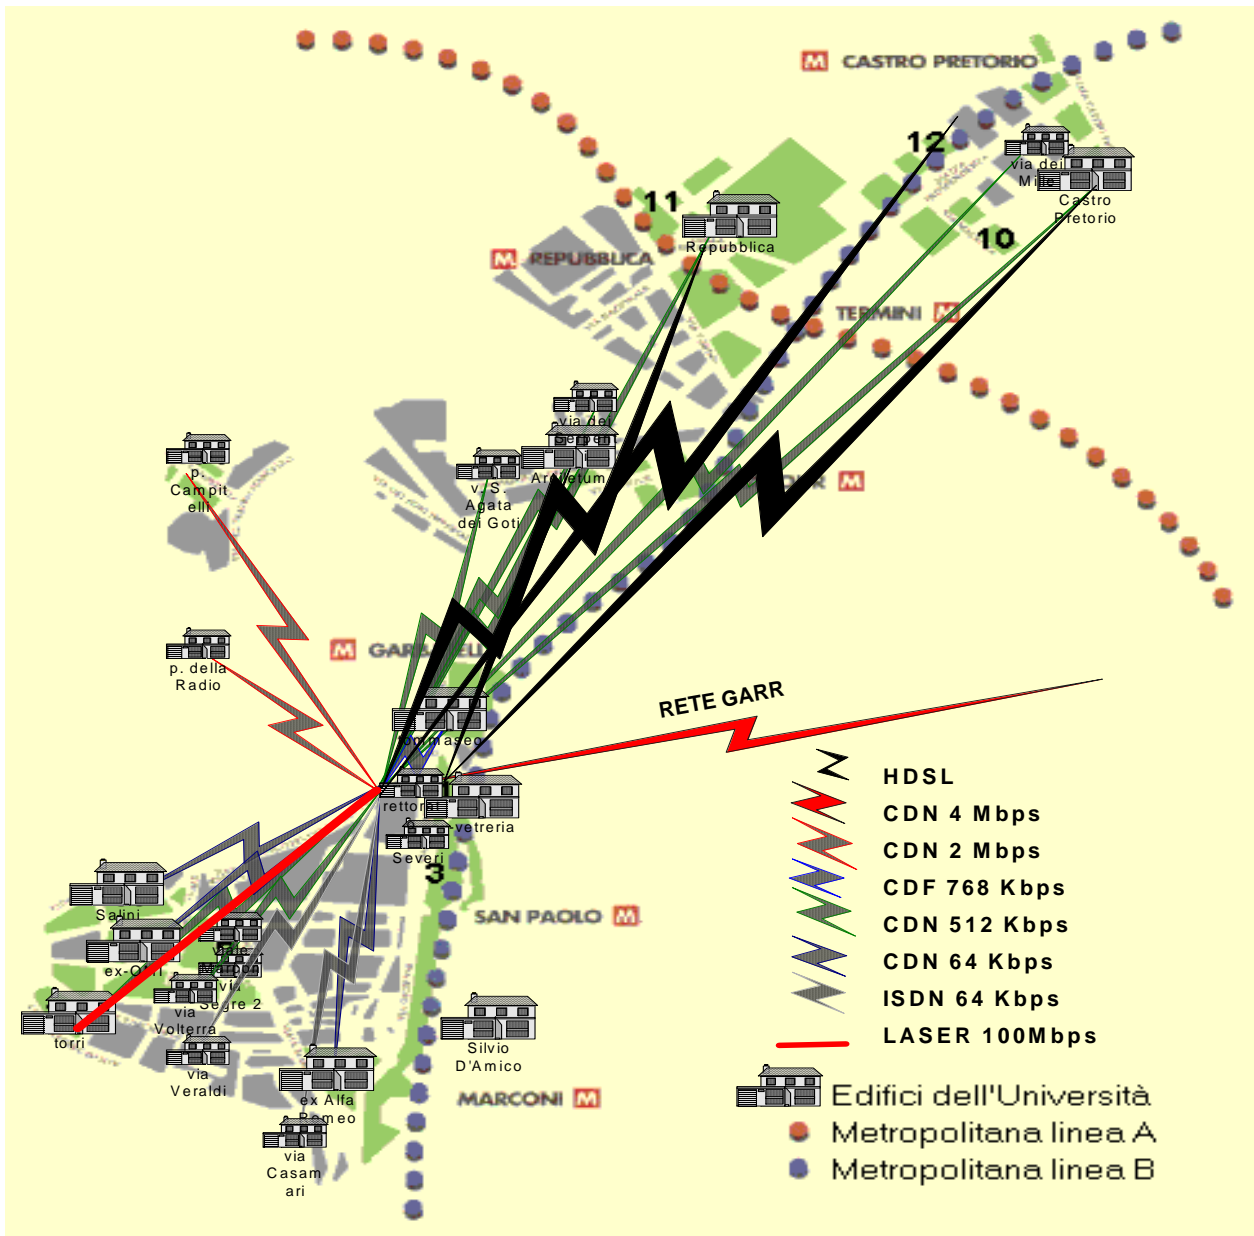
M CASTRO PRETORIO

12

via dei Mille

Castro Pretorio

11

Repubblica

10

M REPUBBLICA

TERMINI M

via dei Serpenti

v. S. Agata dei Goti

Arboretum

M

p. Campitelli

M GARBATELLA

p. della Radio

RETE GARR

Tommaseo

rettorato

vetreria

HDSL

CDN 4 Mbps

Severi

CDN 2 Mbps

3

CDF 768 Kbps

Salini

SAN PAOLO M

CDN 512 Kbps

ex-Oms

via Marconi

CDN 64 Kbps

via Segre 2

ISDN 64 Kbps

via Volterra

torri

LASER 100Mbps

Silvio D'Amico

via Veraldi

ex Alfa Romeo

MARCONI M

Edifici dell'Università

Metropolitana linea A

Metropolitana linea B

via Casamari